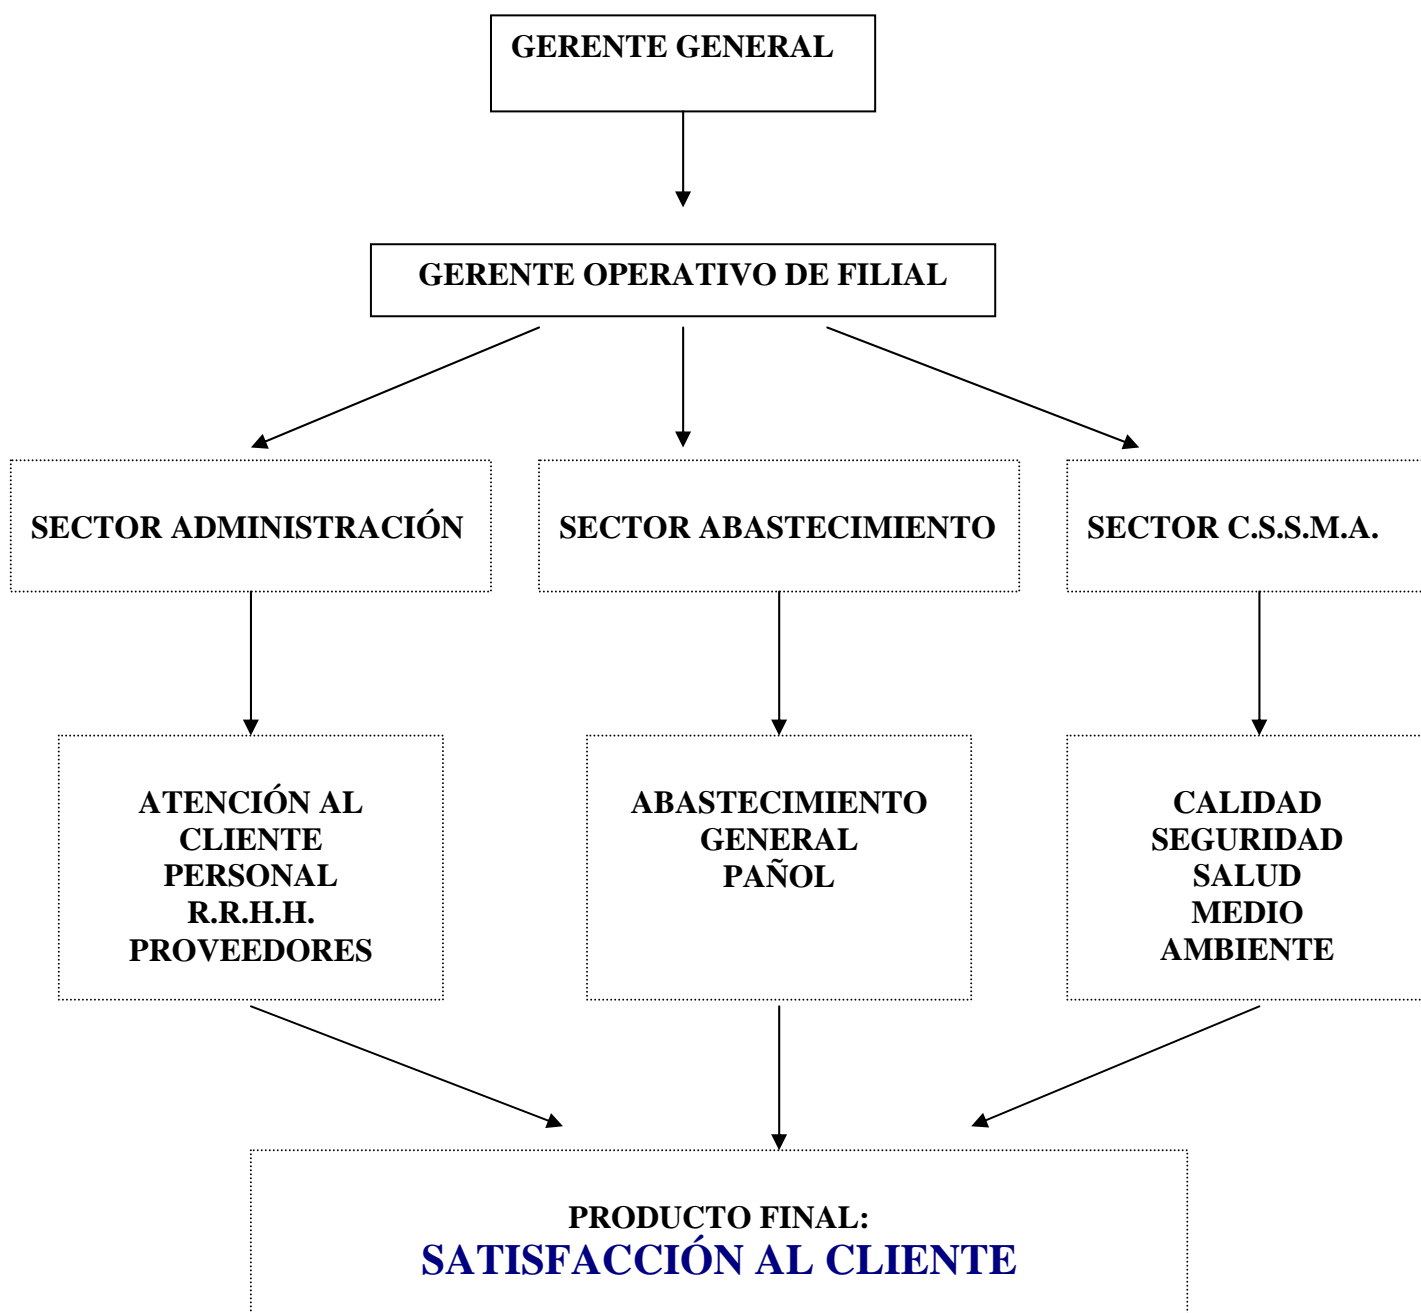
GERENTE GENERAL

GERENTE OPERATIVO DE FILIAL

SECTOR ADMINISTRACIÓN

SECTOR ABASTECIMIENTO

SECTOR C.S.S.M.A.

ATENCIÓN AL CLIENTE
PERSONAL
R.R.H.H.
PROVEEDORES

ABASTECIMIENTO GENERAL
PAÑOL

CALIDAD
SEGURIDAD
SALUD
MEDIO AMBIENTE

PRODUCTO FINAL:
SATISFACCIÓN AL CLIENTE